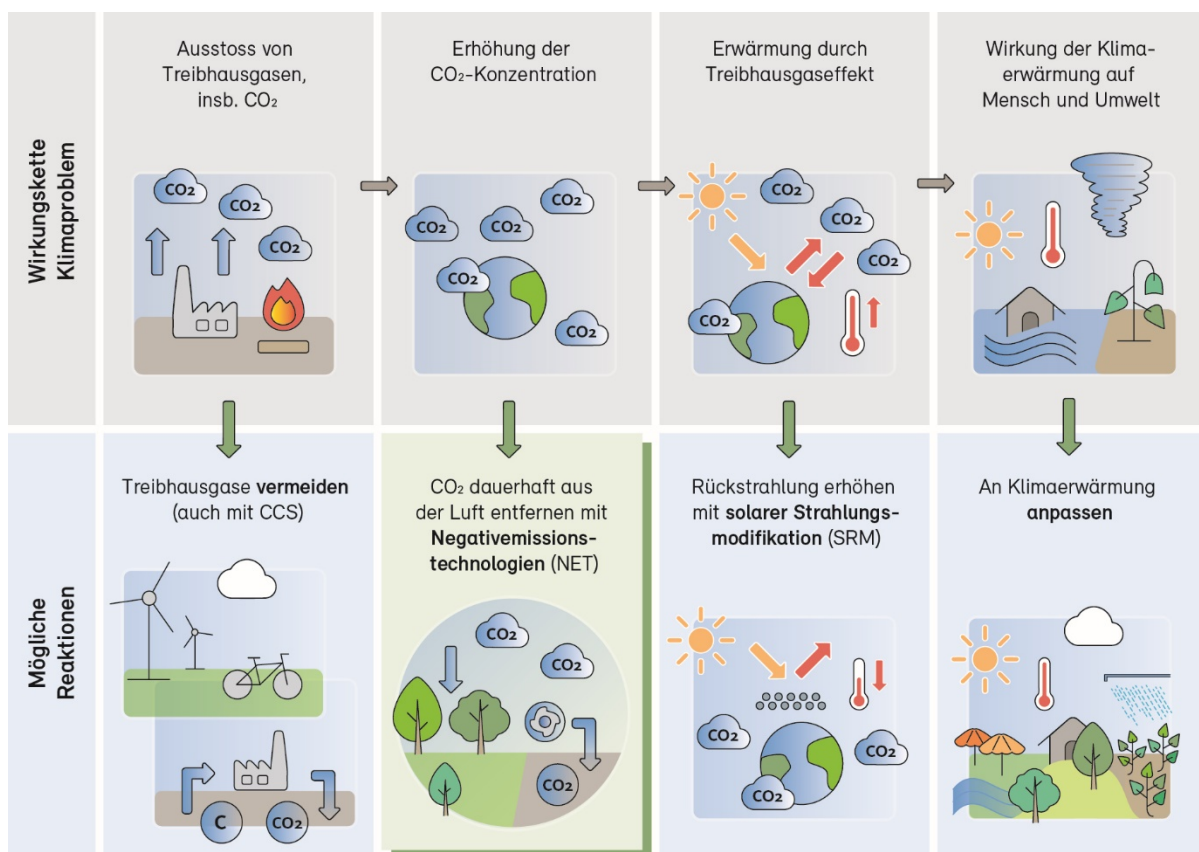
Wirkungskette Klimaproblem

Ausstoss von Treibhausgasen, insb. $CO_2$

$CO_2$ $CO_2$ $CO_2$

Erhöhung der $CO_2$-Konzentration

$CO_2$ $CO_2$ $CO_2$ $CO_2$ $CO_2$

Erwärmung durch Treibhausgaseffekt

$CO_2$ $CO_2$ $CO_2$ $CO_2$

Wirkung der Klimaerwärmung auf Mensch und Umwelt

Mögliche Reaktionen

Treibhausgase **vermeiden** (auch mit CCS)

C $CO_2$

$CO_2$ dauerhaft aus der Luft entfernen mit **Negativemissionstechnologien** (NET)

$CO_2$ $CO_2$ $CO_2$

Rückstrahlung erhöhen mit **solarer Strahlungsmodifikation** (SRM)

$CO_2$ $CO_2$ $CO_2$

An Klimaerwärmung **anpassen**